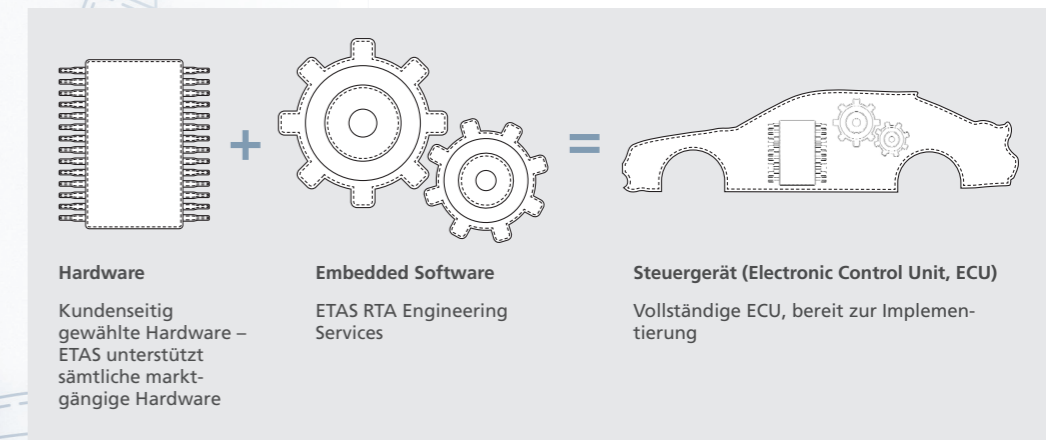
+

=

**Hardware**

Kundenseitig gewählte Hardware – ETAS unterstützt sämtliche marktgängige Hardware

**Embedded Software**

ETAS RTA Engineering Services

**Steuergerät (Electronic Control Unit, ECU)**

Vollständige ECU, bereit zur Implementierung